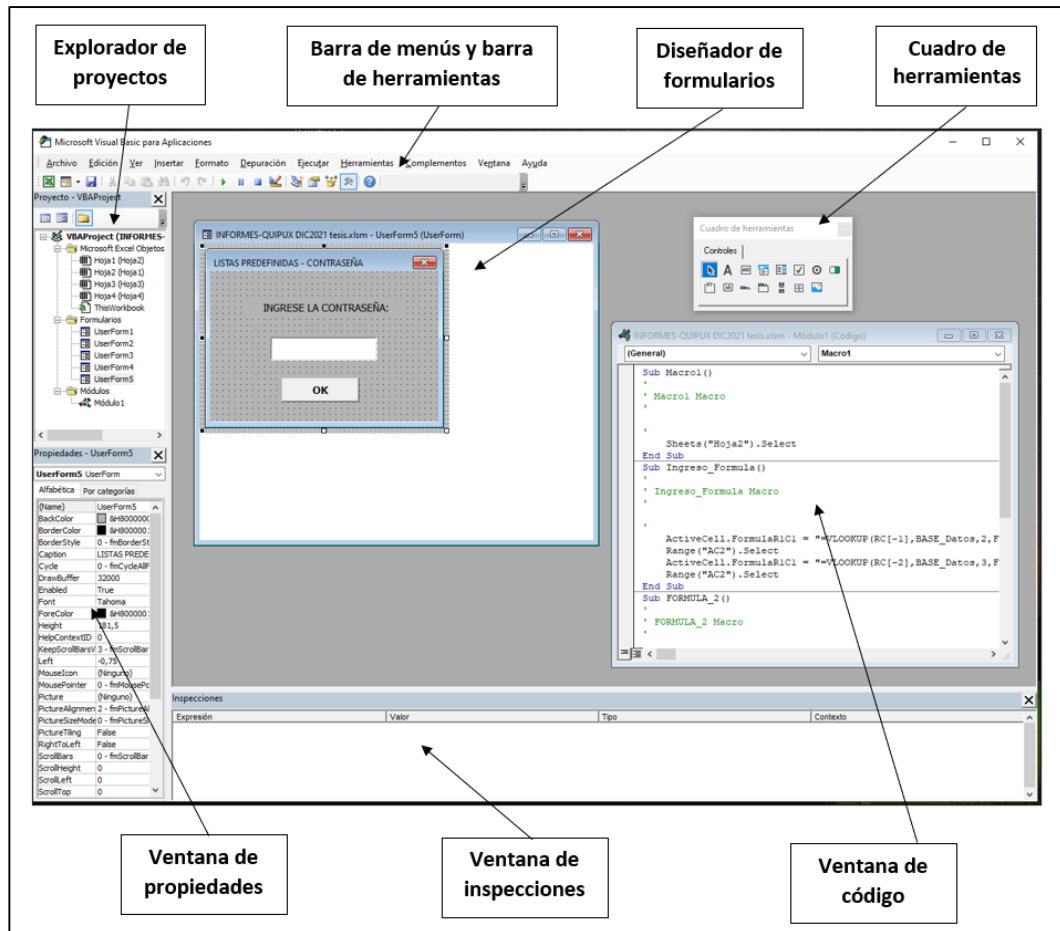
Explorador de proyectos

Barra de menús y barra de herramientas

Diseñador de formularios

Cuadro de herramientas

Microsoft Visual Basic para Aplicaciones

Archivo Edición Ver Insertar Formato Depuración Ejecutar Herramientas Complementos Ventana Ayuda

Proyecto - VBAProject

VBAProject (INFORMES-
Microsoft Excel Objetos
Hoja1 (Hoja2)
Hoja2 (Hoja1)
Hoja3 (Hoja3)
Hoja4 (Hoja4)
ThisWorkbook
Formularios
UserForm1
UserForm2
UserForm3
UserForm4
UserForm5
Módulos
Módulo1

Propiedades - UserForm5

UserForm5 UserForm

Alfabética Por categorías

| (Name) | UserForm5 |
|---|---|
| BackColor | &H800000 |
| BorderColor | &H800000 |
| BorderStyle | 0 - fmBorderSt |
| Caption | LISTAS PREDE |
| Cycle | 0 - fmCycleAllF |
| DrawBuffer | 32000 |
| Enabled | True |
| Font | Tahoma |
| ForeColor | &H800000 |
| Height | 181,5 |
| HelpContextID | 0 |
| KeepScrollBarsV | 3 - fmScrollBar |
| Left | -0,75 |
| MouseIcon | (Ninguno) |
| MousePointer | 0 - fmMousePo |
| Picture | (Ninguno) |
| PictureAlignmen | 2 - fmPictureAl |
| PictureSizeMode | 0 - fmPictureSi |
| PictureTiling | False |
| RightToLeft | False |
| ScrollBars | 0 - fmScrollBar |
| ScrollHeight | 0 |
| ScrollLeft | 0 |
| ScrollTop | 0 |

INFORMES-QUIPUX DIC2021 tesis.xlsm - UserForm5 (UserForm)

LISTAS PREDEFINIDAS - CONTRASEÑA

INGRESE LA CONTRASEÑA:

OK

Cuadro de herramientas

Controles

INFORMES-QUIPUX DIC2021 tesis.xlsm - Módulo1 (Código)

(General)

Macro1

Sub Macro1()
'
' Macro1 Macro
'

'
    Sheets("Hoja2").Select
End Sub
Sub Ingreso_Formula()
'
' Ingreso_Formula Macro
'

'
    ActiveCell.FormulaR1C1 = "=VLOOKUP(RC[-1],BASE_Datos,2,F
    Range("AC2").Select
    ActiveCell.FormulaR1C1 = "=VLOOKUP(RC[-2],BASE_Datos,3,F
    Range("AC2").Select
End Sub
Sub FORMULA_2()
'
' FORMULA_2 Macro
'

Inspecciones

| Expresión | Valor | Tipo | Contexto |
|---|---|---|---|

Ventana de propiedades

Ventana de inspecciones

Ventana de código